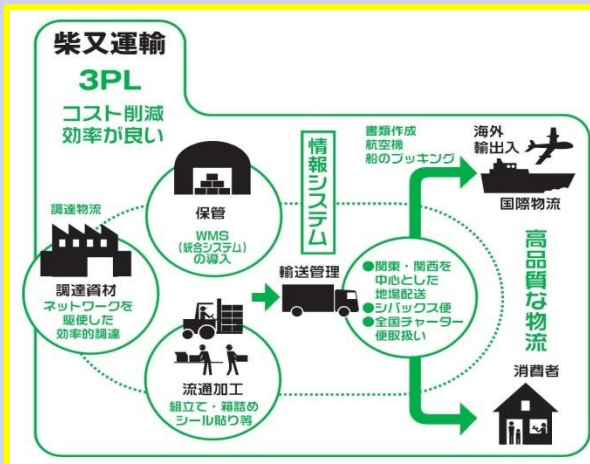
柴又運輸
3PL
コスト削減
効率が良い

情報システム

書類作成
航空機
船のブッキング

海外
輸出入

国際物流

調達物流

保管
WMS
(統合システム)
の導入

調達資材
ネットワークを
駆使した
効率的調達

輸送管理

●関東・関西を
中心とした
地場配送
●シパックス便
●全国チャーター
便取扱い

高品質な物流

流通加工
組立て・箱詰め
シール貼り等

消費者